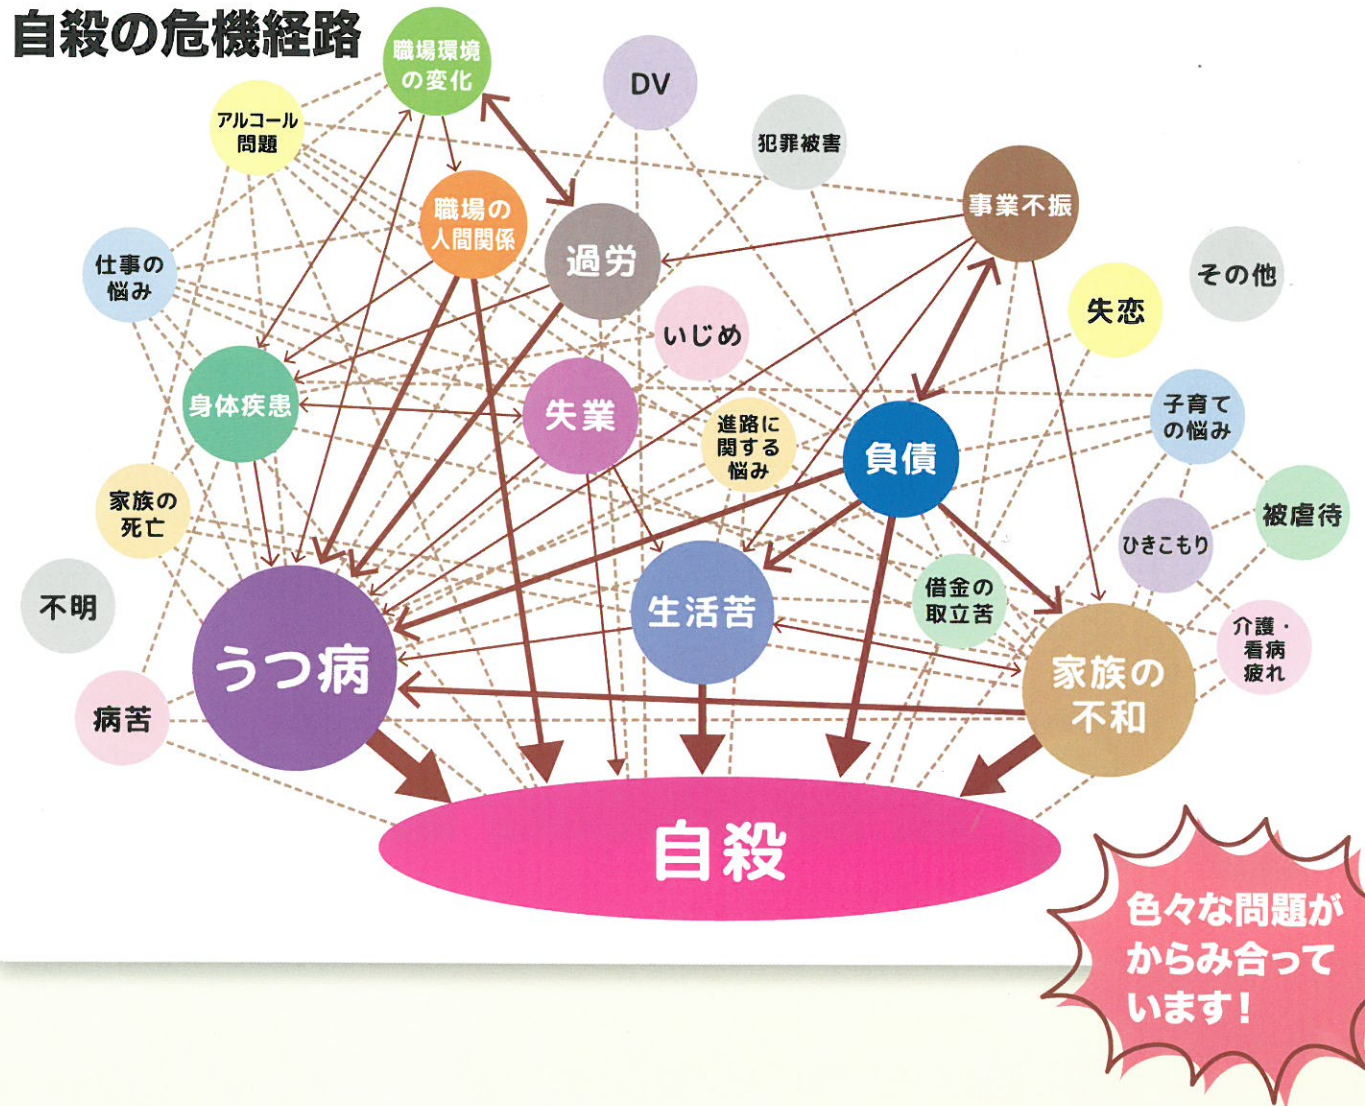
自殺の危機経路

職場環境の変化

DV

アルコール問題

犯罪被害

事業不振

職場の人間関係

過労

仕事の悩み

その他

失恋

いじめ

身体疾患

失業

進路に関する悩み

負債

子育ての悩み

家族の死亡

被虐待

ひきこもり

生活苦

借金の取立苦

不明

うつ病

介護・看病疲れ

家族の不和

病苦

自殺

色々な問題がからみ合っています!